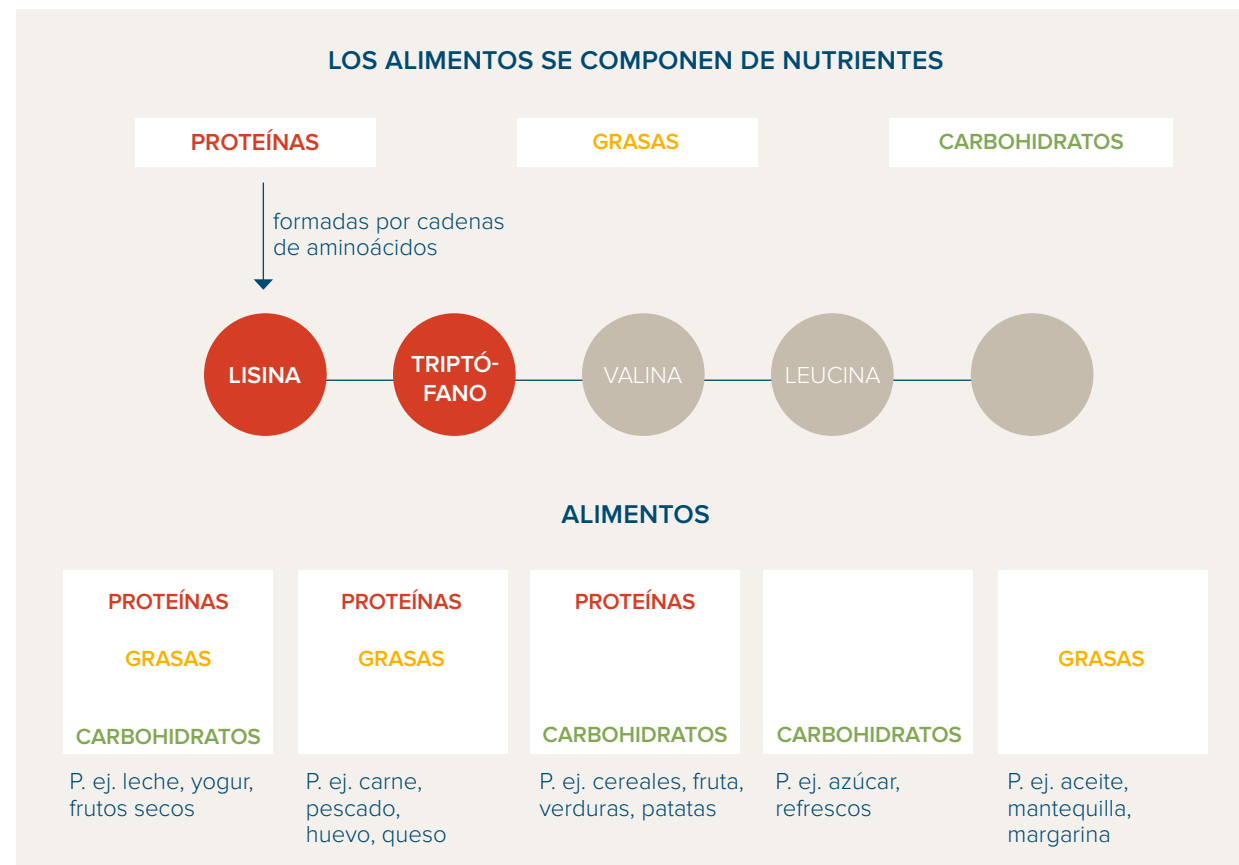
LOS ALIMENTOS SE COMPONEN DE NUTRIENTES

PROTEÍNAS

GRASAS

CARBOHIDRATOS

formadas por cadenas de aminoácidos

LISINA

TRIPTÓFANO

VALINA

LEUCINA

ALIMENTOS

PROTEÍNAS
GRASAS
CARBOHIDRATOS
P. ej. leche, yogur, frutos secos

PROTEÍNAS
GRASAS
P. ej. carne, pescado, huevo, queso

PROTEÍNAS
CARBOHIDRATOS
P. ej. cereales, fruta, verduras, patatas

CARBOHIDRATOS
P. ej. azúcar, refrescos

GRASAS
P. ej. aceite, mantequilla, margarina